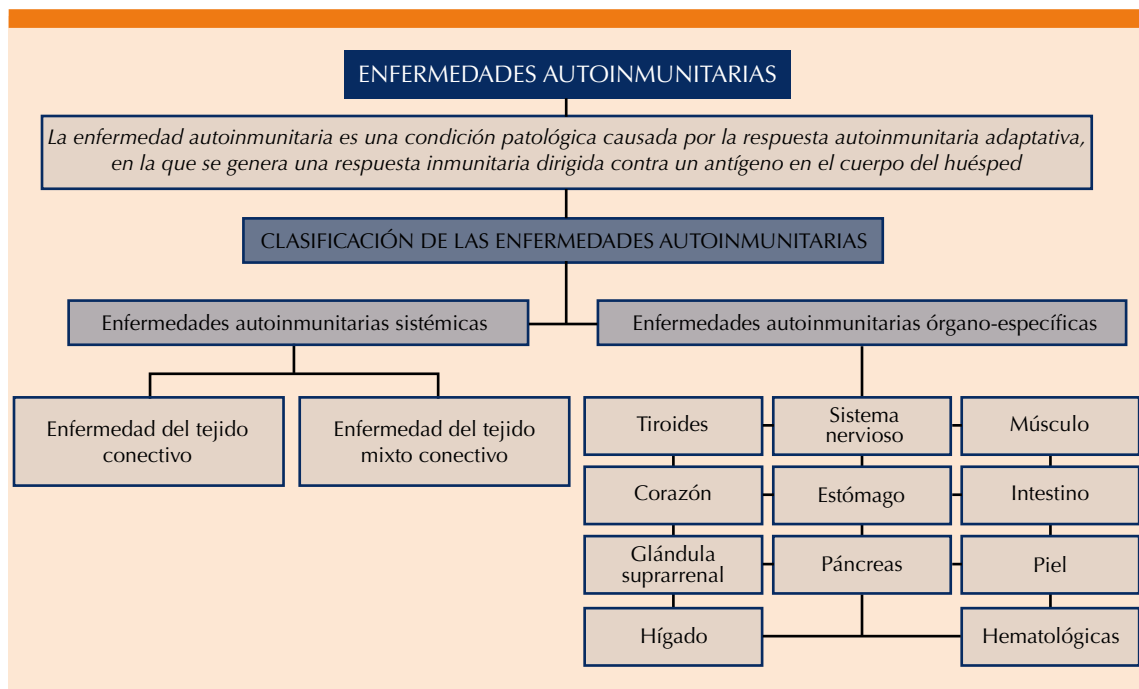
ENFERMEDADES AUTOINMUNITARIAS

La enfermedad autoinmunitaria es una condición patológica causada por la respuesta autoinmunitaria adaptativa, en la que se genera una respuesta inmunitaria dirigida contra un antígeno en el cuerpo del huésped

CLASIFICACIÓN DE LAS ENFERMEDADES AUTOINMUNITARIAS

Enfermedades autoinmunitarias sistémicas

Enfermedad del tejido conectivo

Enfermedad del tejido mixto conectivo

Enfermedades autoinmunitarias órgano-específicas

Tiroides

Sistema nervioso

Músculo

Corazón

Estómago

Intestino

Glándula suprarrenal

Páncreas

Piel

Hígado

Hematológicas